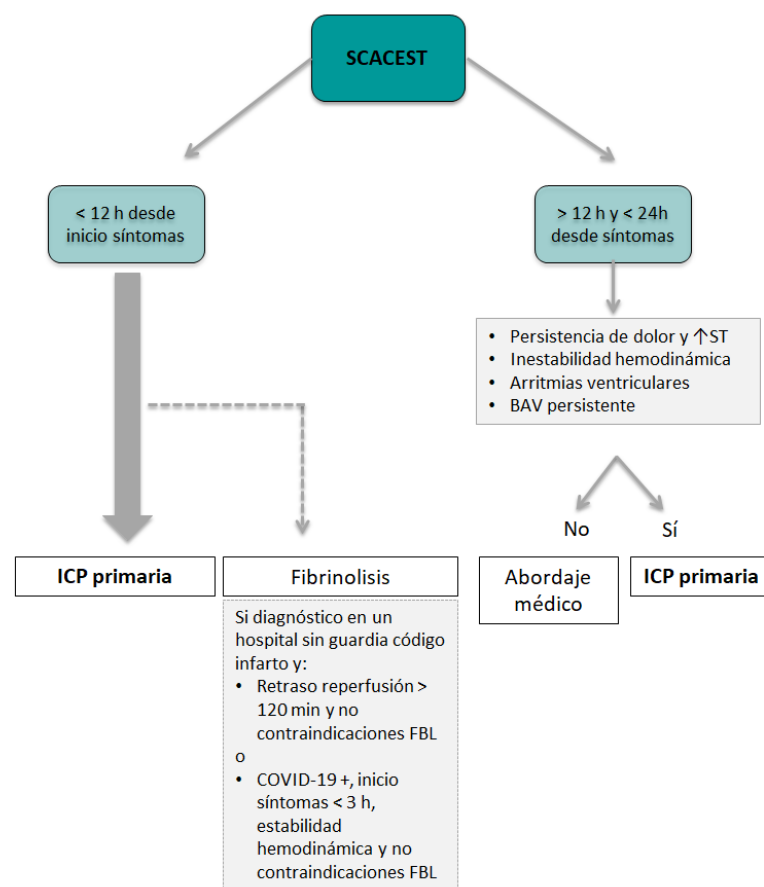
SCACEST

< 12 h desde inicio síntomas

> 12 h y < 24h desde síntomas

• Persistencia de dolor y ↑ST
• Inestabilidad hemodinámica
• Arritmias ventriculares
• BAV persistente

No

Sí

ICP primaria

Fibrinolisis

Si diagnóstico en un hospital sin guardia código infarto y:
• Retraso reperfusión > 120 min y no contraindicaciones FBL
o
• COVID-19 +, inicio síntomas < 3 h, estabilidad hemodinámica y no contraindicaciones FBL

Abordaje médico

ICP primaria